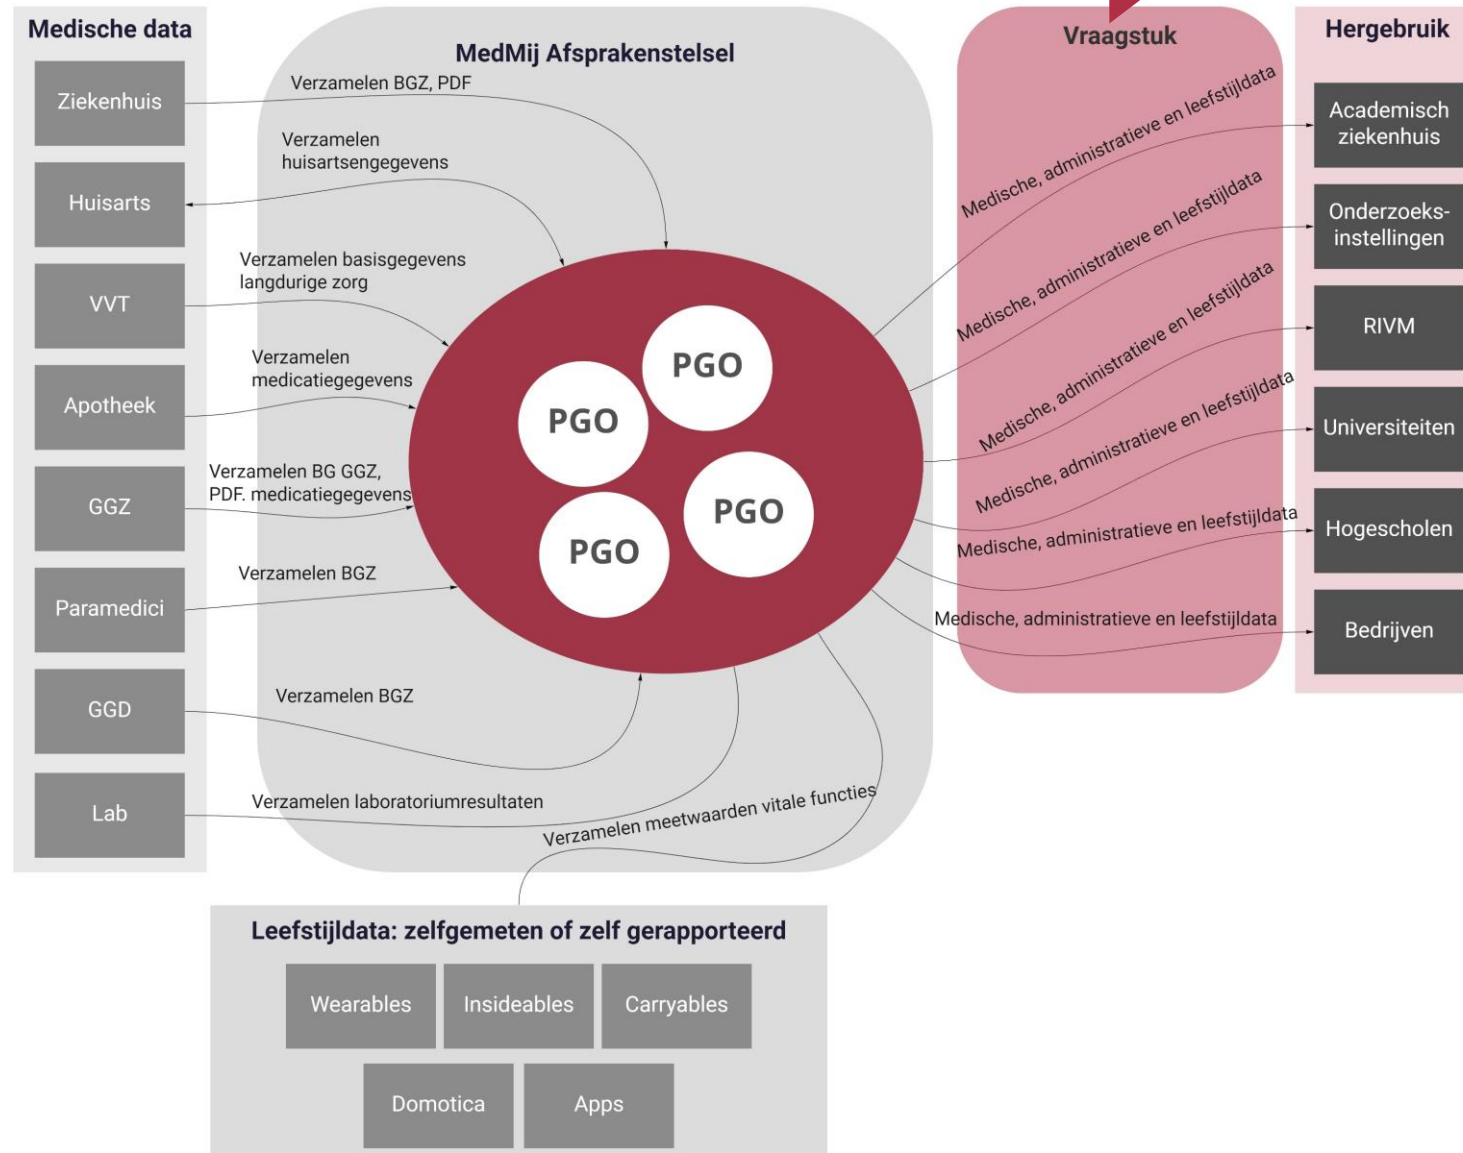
Medische data

Ziekenhuis

Huisarts

VVT

Apotheek

GGZ

Paramedici

GGD

Lab

MedMij Afsprakenstelsel

Verzamelen BGZ, PDF

Verzamelen huisartsengegevens

Verzamelen basisgegevens langdurige zorg

Verzamelen medicatiegegevens

Verzamelen BG GGZ, PDF. medicatiegegevens

Verzamelen BGZ

Verzamelen BGZ

Verzamelen laboratoriumresultaten

Verzamelen meetwaarden vitale functies

PGO

PGO

PGO

PGO

Vraagstuk

Medische, administratieve en leefstijldata

Medische, administratieve en leefstijldata

Medische, administratieve en leefstijldata

Medische, administratieve en leefstijldata

Medische, administratieve en leefstijldata

Medische, administratieve en leefstijldata

Hergebruik

Academisch ziekenhuis

Onderzoeks-instellingen

RIVM

Universiteiten

Hogescholen

Bedrijven

Leefstijldata: zelfgemeten of zelf gerapporteerd

Wearables

Insideables

Carryables

Domotica

Apps